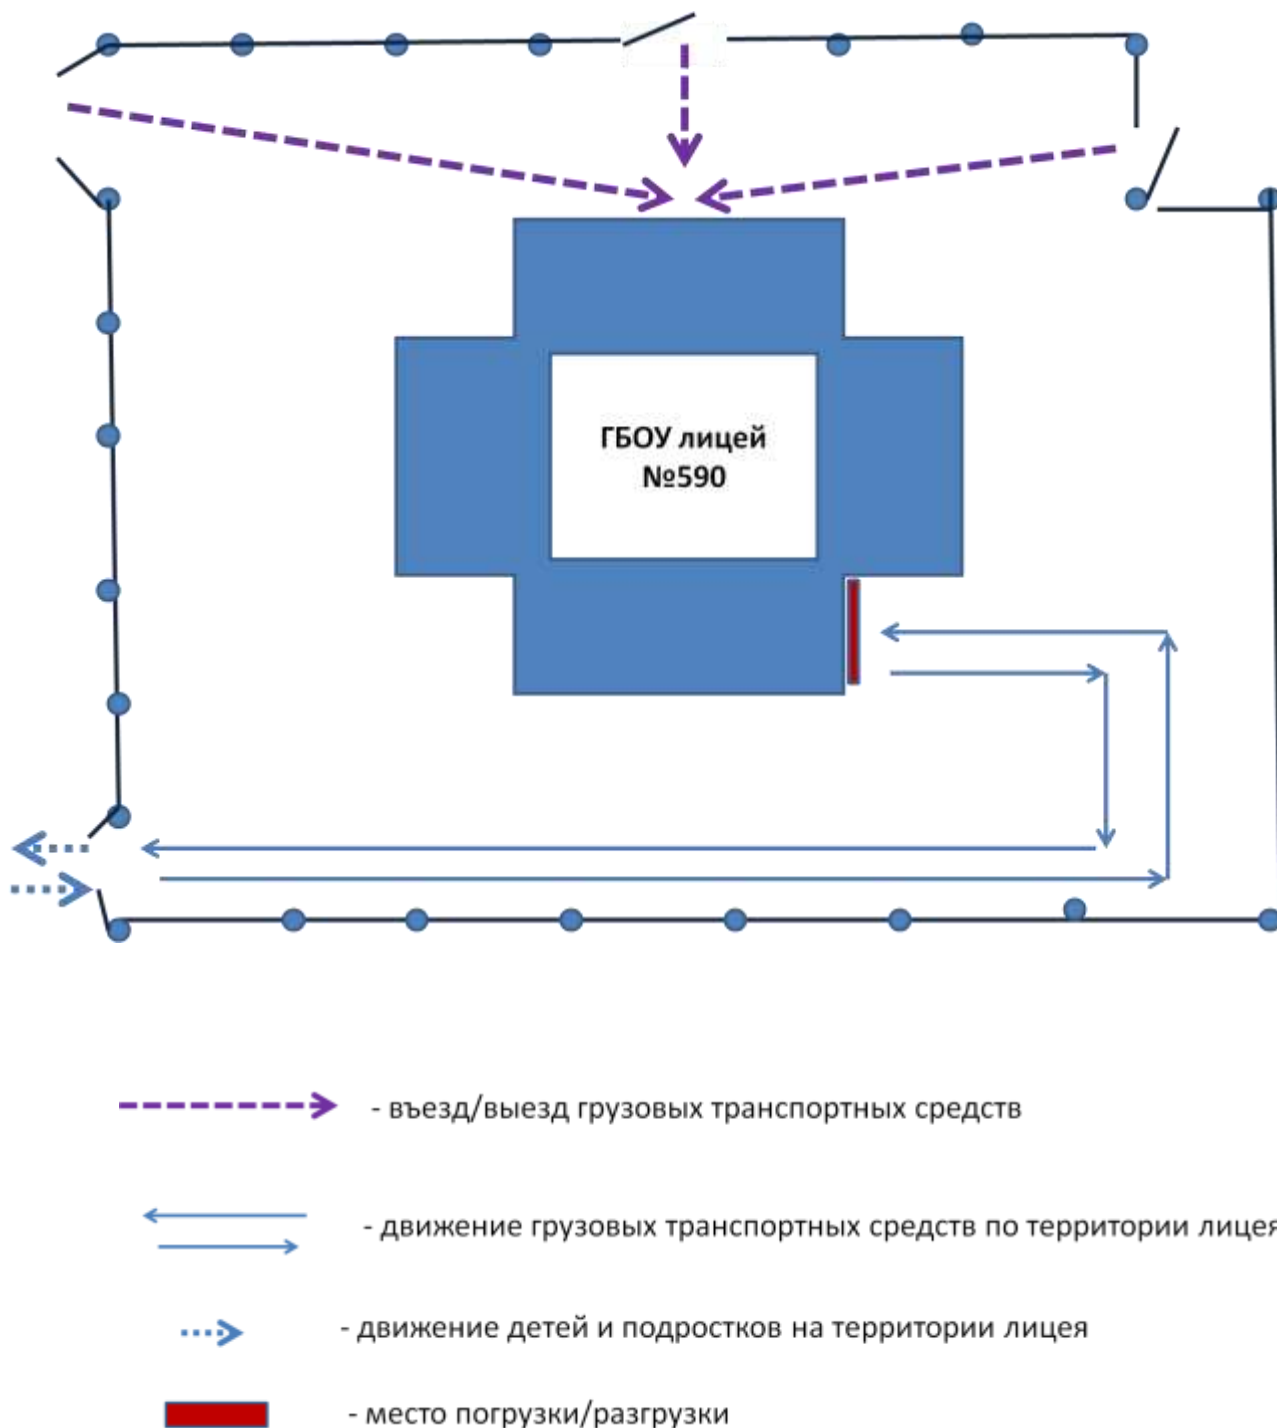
ГБОУ лицей №590

- въезд/выезд грузовых транспортных средств

- движение грузовых транспортных средств по территории лицея

- движение детей и подростков на территории лицея

- место погрузки/разгрузки